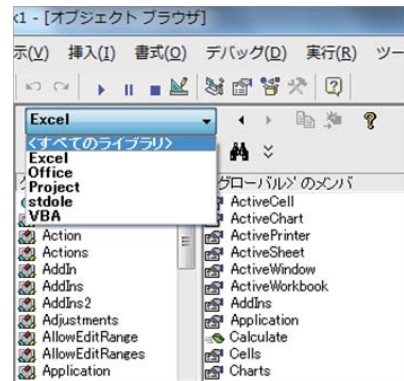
x1 - [オブジェクト ブラウザ]

示(V) 挿入(I) 書式(O) デバッグ(D) 実行(R) ツー

Excel
<すべてのライブラリ>
Excel
Office
Project
stdole
VBA

<グローバル> のメンバ

Action
Actions
AddIn
AddIns
AddIns2
Adjustments
AllowEditRange
AllowEditRanges
Application

ActiveCell
ActiveChart
ActivePrinter
ActiveSheet
ActiveWindow
ActiveWorkbook
AddIns
Application
Calculate
Cells
Charts